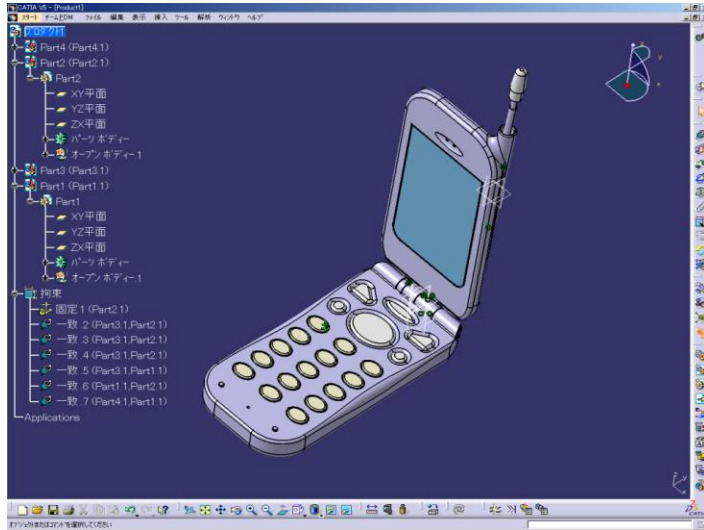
CATIA V5 - [Product1]

スタート　チームPDM　ファイル　編集　表示　挿入　ツール　解析　ウィンドウ　ヘルプ

プロダクト1
Part4 (Part4.1)
Part2 (Part2.1)
Part2
XY平面
YZ平面
ZX平面
パーツ ボディー
オープン ボディー.1
Part3 (Part3.1)
Part1 (Part1.1)
Part1
XY平面
YZ平面
ZX平面
パーツ ボディー
オープン ボディー.1
拘束
固定.1 (Part2.1)
一致.2 (Part3.1,Part2.1)
一致.3 (Part3.1,Part2.1)
一致.4 (Part3.1,Part2.1)
一致.5 (Part3.1,Part1.1)
一致.6 (Part1.1,Part2.1)
一致.7 (Part4.1,Part1.1)
Applications

オブジェクトまたはコマンドを選択してください